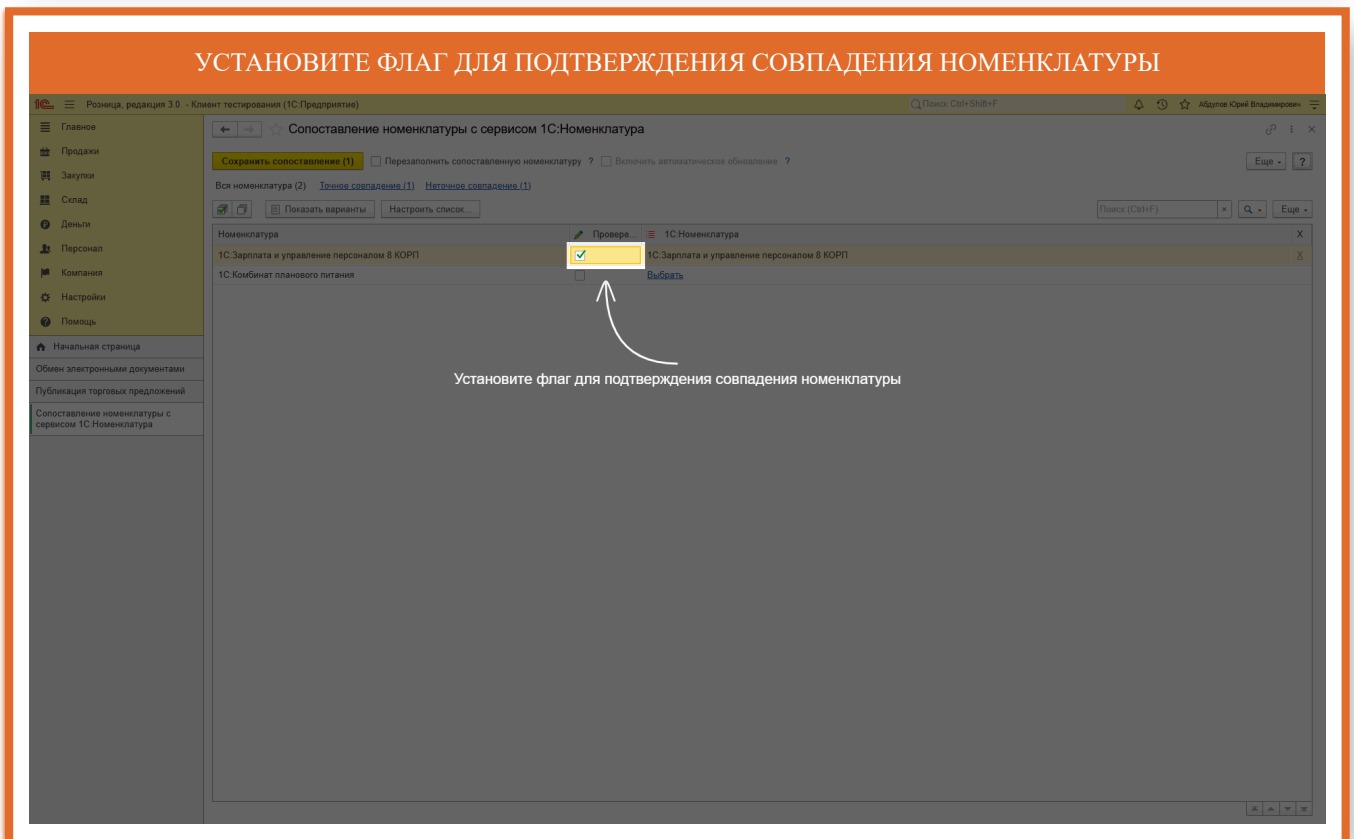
УСТАНОВИТЕ ФЛАГ ДЛЯ ПОДТВЕРЖДЕНИЯ СОВПАДЕНИЯ НОМЕНКЛАТУРЫ

Розница, редакция 3.0 - Клиент тестирования (1С:Предприятие)
Поиск Ctrl+Shift+F
Абдулов Юрий Владимирович

Главное
Продажи
Закупки
Склад
Деньги
Персонал
Компания
Настройки
Помощь

Начальная страница
Обмен электронными документами
Публикация торговых предложений
Сопоставление номенклатуры с сервисом 1С:Номенклатура

Сопоставление номенклатуры с сервисом 1С:Номенклатура

Сохранить сопоставление (1)
Перезаполнить сопоставленную номенклатуру ?
Включить автоматическое обновление ?
Еще
?

Вся номенклатура (2) Точное совпадение (1) Неточное совпадение (1)

Показать варианты
Настроить список...
Поиск (Ctrl+F)
Еще

| Номенклатура | Провере... | 1С:Номенклатура | X |
|---|---|---|---|
| 1С:Зарплата и управление персоналом 8 КОРП | ✓ | 1С:Зарплата и управление персоналом 8 КОРП | X |
| 1С:Комбинат планового питания | | Выбрать | |

Установите флаг для подтверждения совпадения номенклатуры